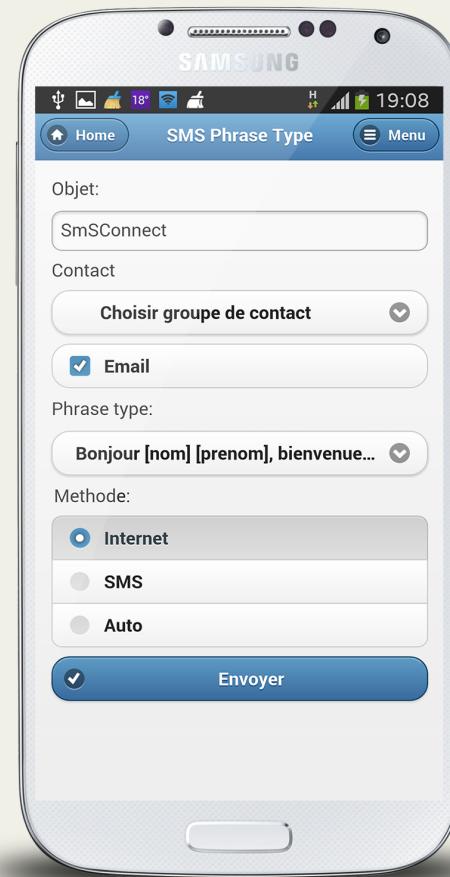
SAMSUNG

18° H 19:08

Home SMS Phrase Type Menu

Objet:

SmSConnect

Contact

Choisir groupe de contact

Email

Phrase type:

Bonjour [nom] [prenom], bienvenue...

Methode:

Internet

SMS

Auto

Envoyer